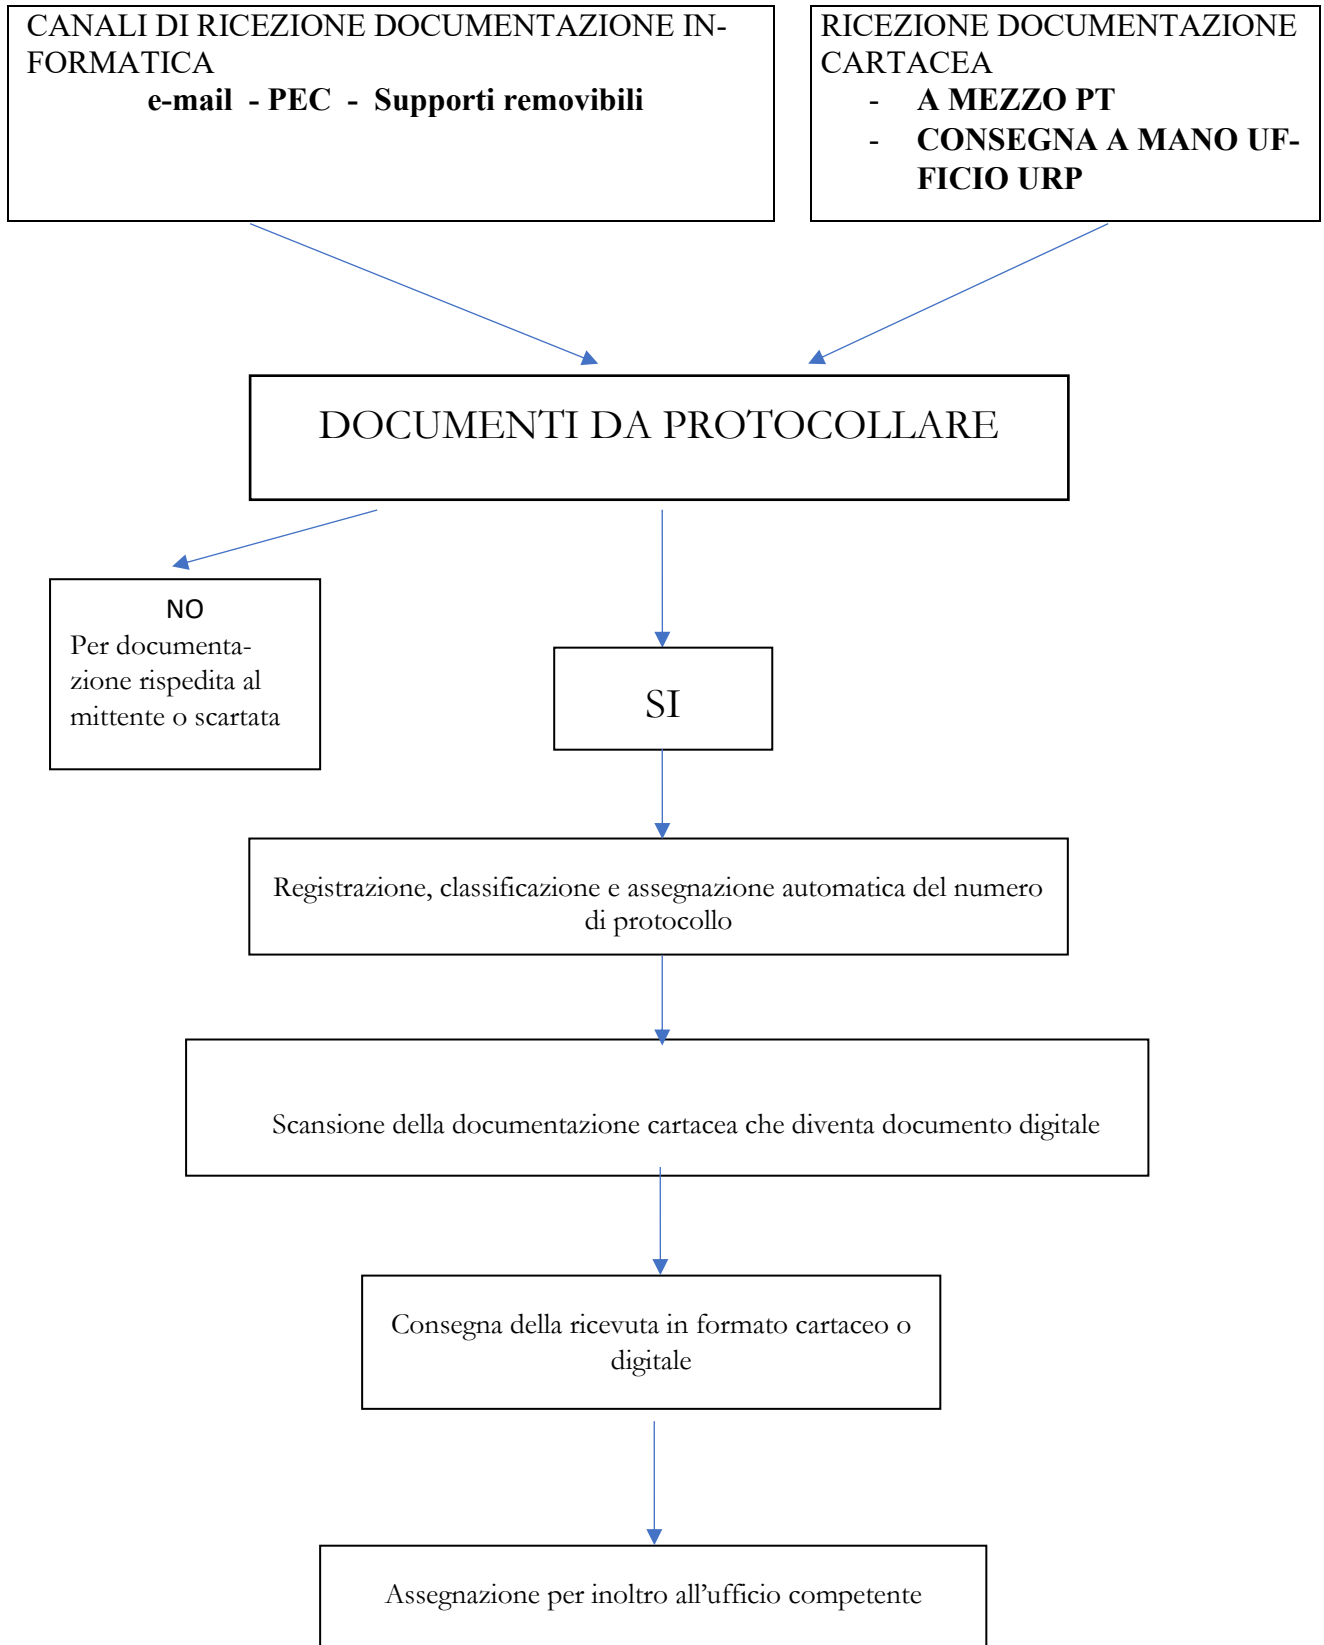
CANALI DI RICEZIONE DOCUMENTAZIONE INFORMATICA
e-mail - PEC - Supporti removibili

RICEZIONE DOCUMENTAZIONE CARTACEA
- A MEZZO PT
- CONSEGNA A MANO UFFICIO URP

DOCUMENTI DA PROTOCOLLARE

NO
Per documentazione rispedita al mittente o scartata

SI

Registrazione, classificazione e assegnazione automatica del numero di protocollo

Scansione della documentazione cartacea che diventa documento digitale

Consegna della ricevuta in formato cartaceo o digitale

Assegnazione per inoltro all'ufficio competente